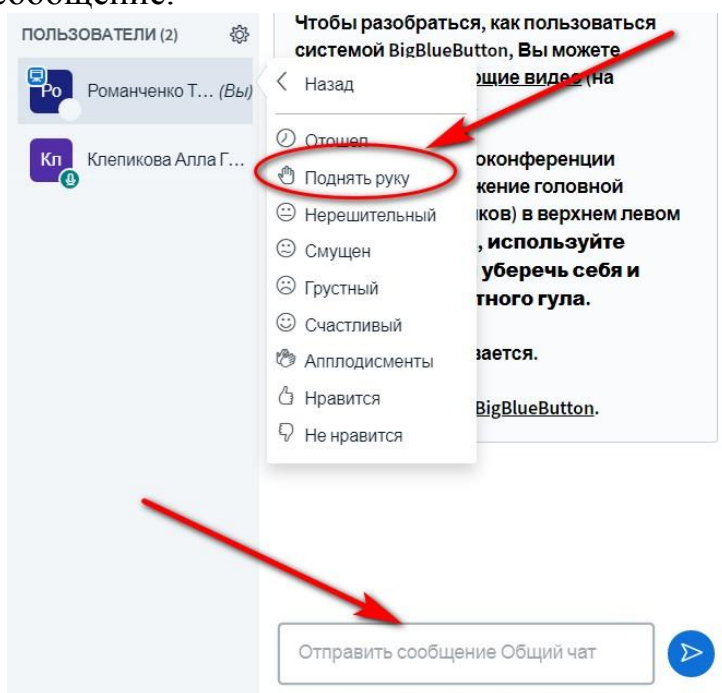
сообщение.

ПОЛЬЗОВАТЕЛИ (2)

Ро Романченко Т... (Вы)

Кл Клепикова Алла Г...

Назад

Отошел

Поднять руку

Нерешительный

Смущен

Грустный

Счастливый

Аплодисменты

Нравится

Не нравится

Чтобы разобраться, как пользоваться системой BigBlueButton, Вы можете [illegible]щие видео (на

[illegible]оконференции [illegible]жение головной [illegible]ков) в верхнем левом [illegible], используйте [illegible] уберечь себя и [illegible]тного гула.

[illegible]вается.

BigBlueButton.

Отправить сообщение Общий чат